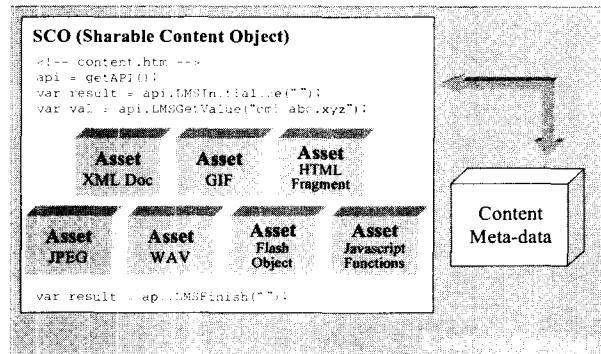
SCO (Sharable Content Object)

<!-- content.htm -->
api = getAPI();
var result = api.LMSIn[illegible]e("");
var val = api.LMSGetValue("cmi abc.xyz");

Asset
XML Doc

Asset
GIF

Asset
HTML
Fragment

Asset
JPEG

Asset
WAV

Asset
Flash
Object

Asset
Javascript
Functions

var result = ap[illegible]LMSFinish("");

Content
Meta-data